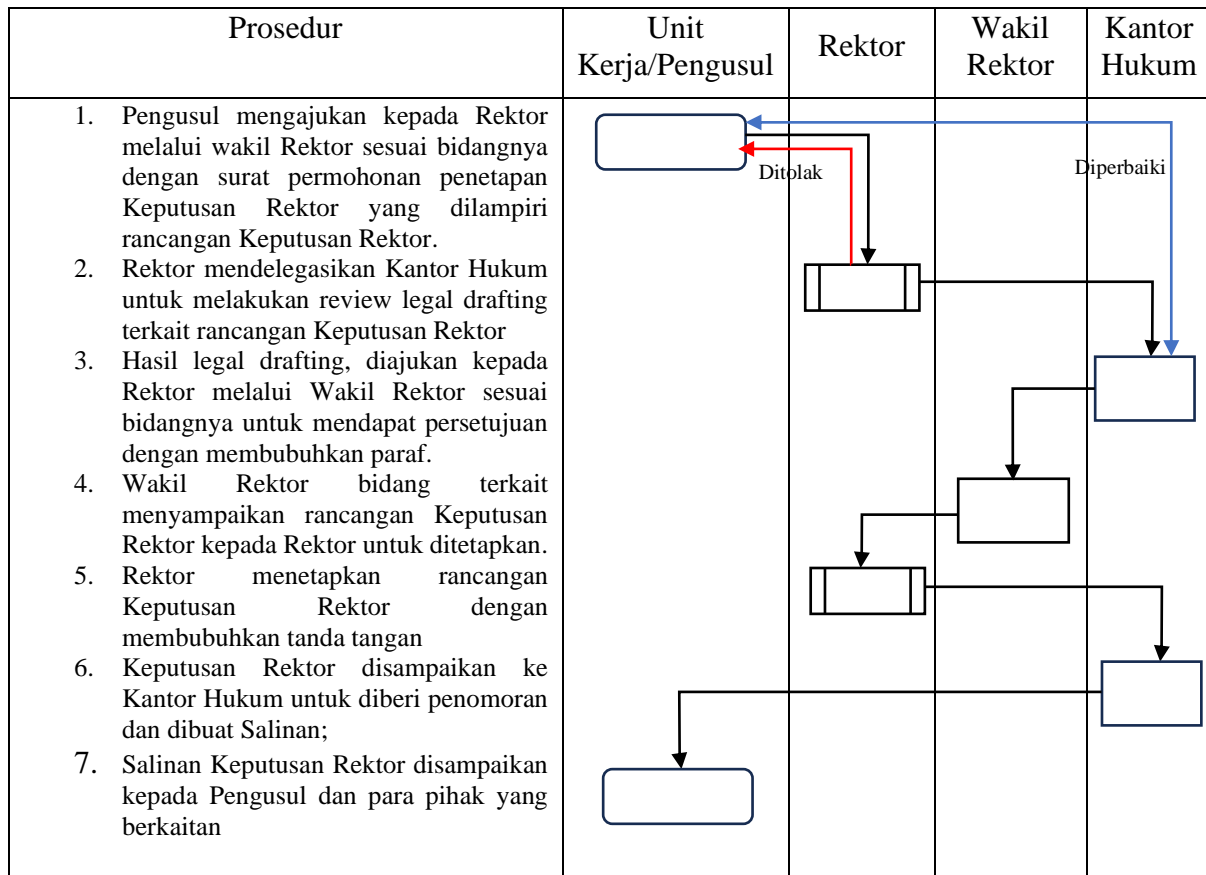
| Prosedur | Unit Kerja/Pengusul | Rektor | Wakil Rektor | Kantor Hukum |
|---|---|---|---|---|
| 1. Pengusul mengajukan kepada Rektor melalui wakil Rektor sesuai bidangnya dengan surat permohonan penetapan Keputusan Rektor yang dilampiri rancangan Keputusan Rektor.<br>2. Rektor mendelegasikan Kantor Hukum untuk melakukan review legal drafting terkait rancangan Keputusan Rektor<br>3. Hasil legal drafting, diajukan kepada Rektor melalui Wakil Rektor sesuai bidangnya untuk mendapat persetujuan dengan membubuhkan paraf.<br>4. Wakil Rektor bidang terkait menyampaikan rancangan Keputusan Rektor kepada Rektor untuk ditetapkan.<br>5. Rektor menetapkan rancangan Keputusan Rektor dengan membubuhkan tanda tangan<br>6. Keputusan Rektor disampaikan ke Kantor Hukum untuk diberi penomoran dan dibuat Salinan;<br>7. Salinan Keputusan Rektor disampaikan kepada Pengusul dan para pihak yang berkaitan | | Ditolak | | Diperbaiki |